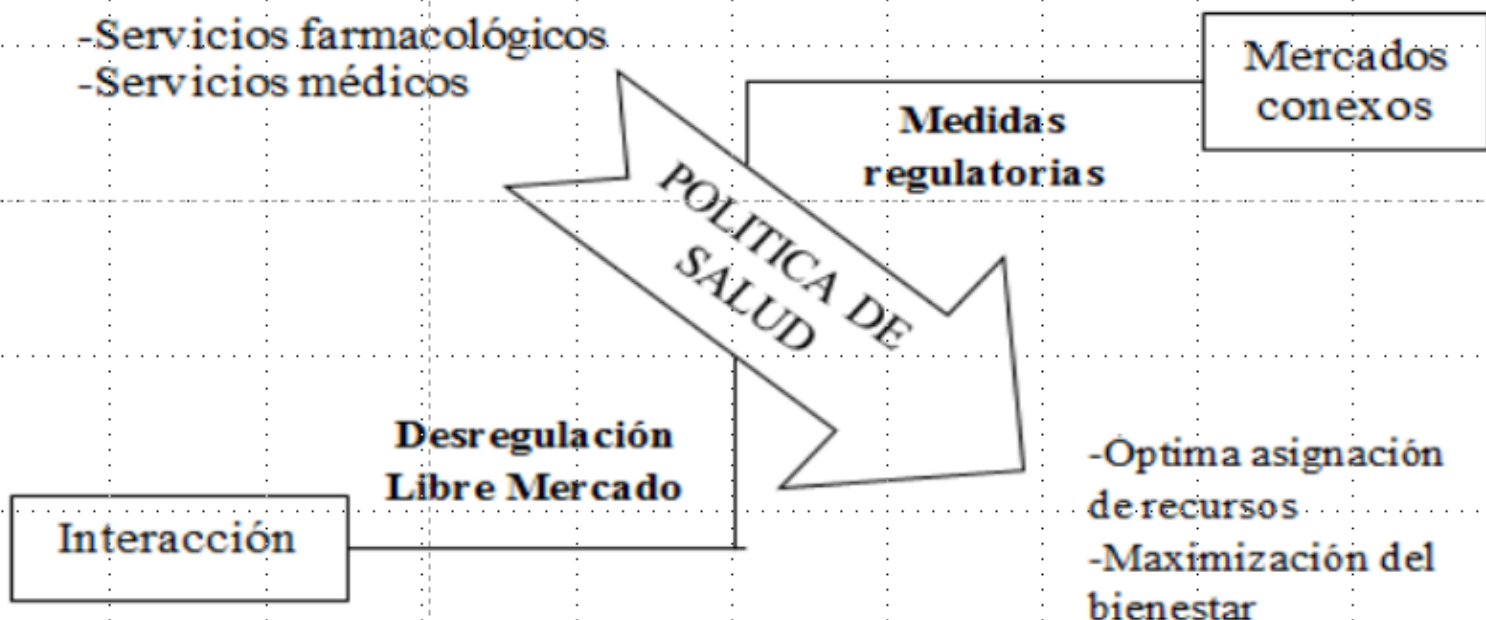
-Servicios farmacológicos
-Servicios médicos

Mercados conexos

Medidas regulatorias

POLITICA DE SALUD

Desregulación Libre Mercado

Interacción

-Optima asignación de recursos
-Maximización del bienestar